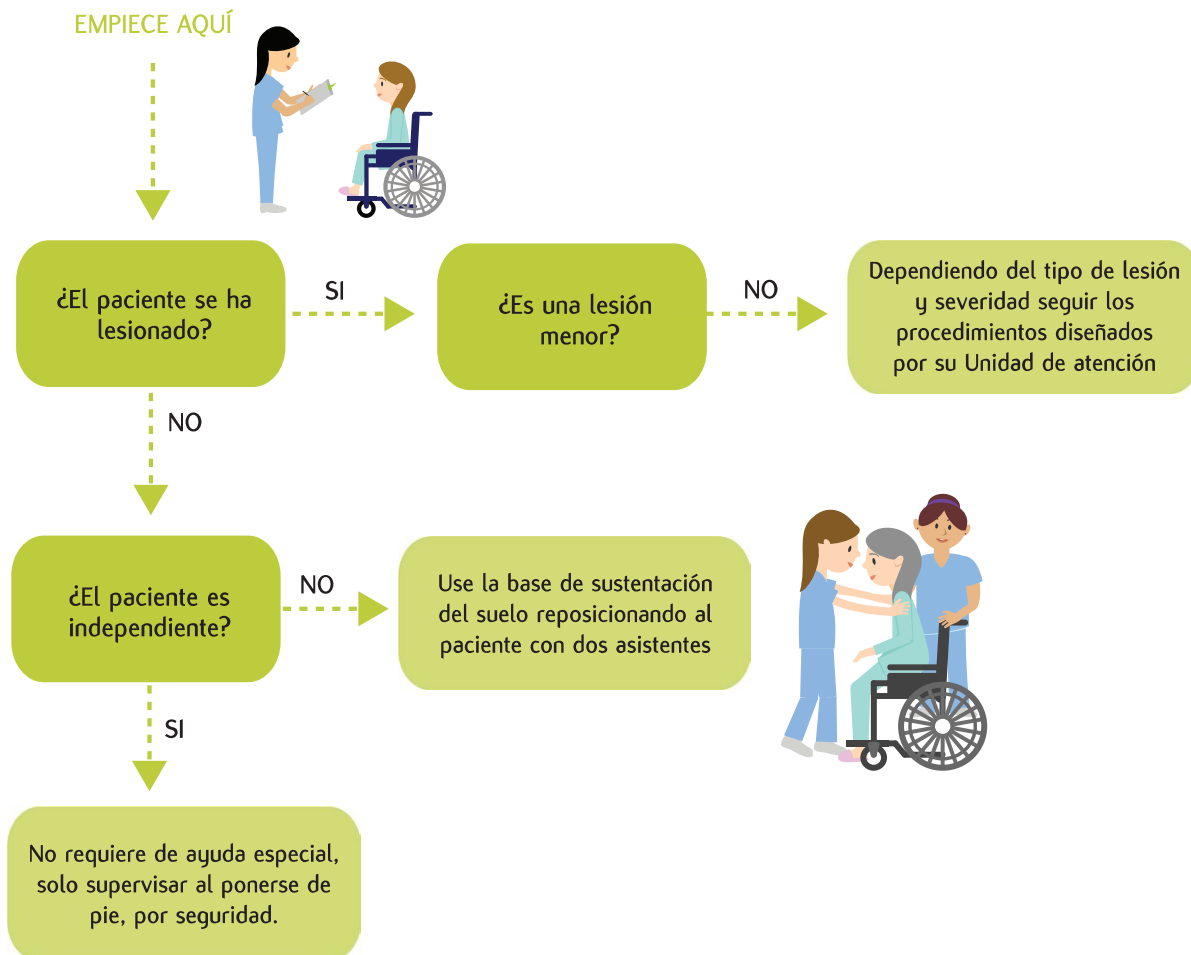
EMPIECE AQUÍ

¿El paciente se ha lesionado?

SI

¿Es una lesión menor?

NO

Dependiendo del tipo de lesión y severidad seguir los procedimientos diseñados por su Unidad de atención

NO

¿El paciente es independiente?

NO

Use la base de sustentación del suelo reposicionando al paciente con dos asistentes

SI

No requiere de ayuda especial, solo supervisar al ponerse de pie, por seguridad.